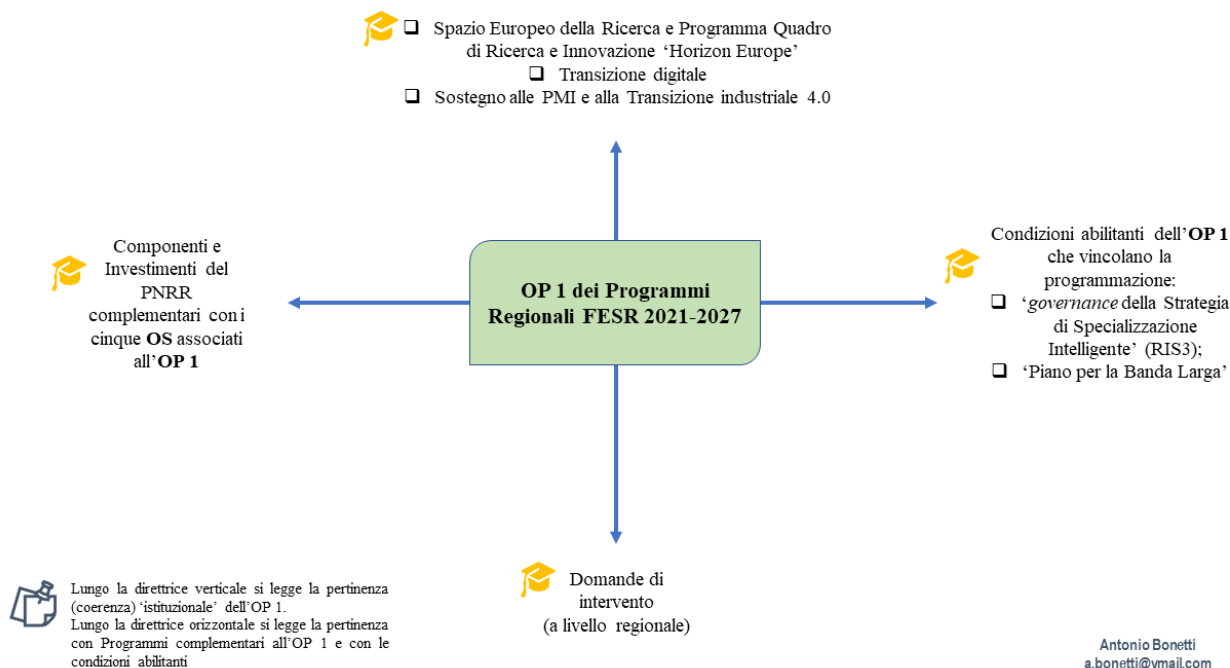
❑ Spazio Europeo della Ricerca e Programma Quadro di Ricerca e Innovazione 'Horizon Europe'
❑ Transizione digitale
❑ Sostegno alle PMI e alla Transizione industriale 4.0

Componenti e Investimenti del PNRR complementari con i cinque **OS** associati all'**OP 1**

**OP 1 dei Programmi Regionali FESR 2021-2027**

Condizioni abilitanti dell'**OP 1** che vincolano la programmazione:
❑ '*governance* della Strategia di Specializzazione Intelligente' (RIS3);
❑ 'Piano per la Banda Larga'

Domande di intervento (a livello regionale)

Lungo la direttrice verticale si legge la pertinenza (coerenza) 'istituzionale' dell'OP 1.
Lungo la direttrice orizzontale si legge la pertinenza con Programmi complementari all'OP 1 e con le condizioni abilitanti

Antonio Bonetti
a.bonetti@ymail.com